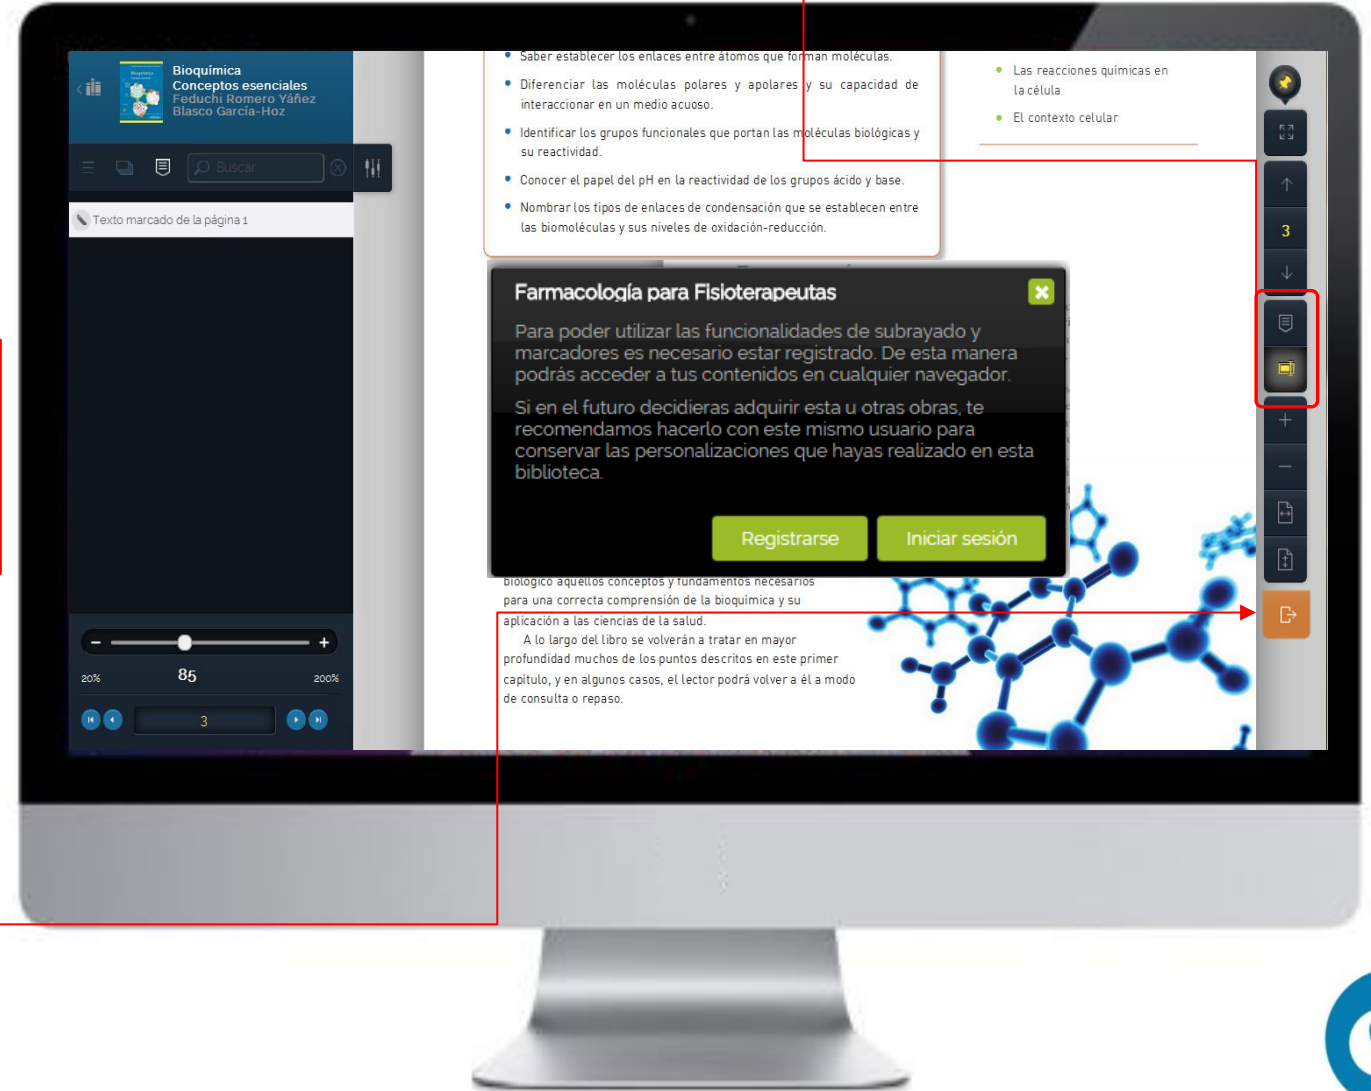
Bioquímica
Conceptos esenciales
Feduchi Romero Yáñez
Blasco García-Hoz

Buscar

Texto marcado de la página 1

20%
85
200%

3

• Saber establecer los enlaces entre átomos que forman moléculas.
• Diferenciar las moléculas polares y apolares y su capacidad de interaccionar en un medio acuoso.
• Identificar los grupos funcionales que portan las moléculas biológicas y su reactividad.
• Conocer el papel del pH en la reactividad de los grupos ácido y base.
• Nombrar los tipos de enlaces de condensación que se establecen entre las biomoléculas y sus niveles de oxidación-reducción.

• Las reacciones químicas en la célula
• El contexto celular

Farmacología para Fisioterapeutas

Para poder utilizar las funcionalidades de subrayado y marcadores es necesario estar registrado. De esta manera podrás acceder a tus contenidos en cualquier navegador.

Si en el futuro decidieras adquirir esta u otras obras, te recomendamos hacerlo con este mismo usuario para conservar las personalizaciones que hayas realizado en esta biblioteca.

Registrarse
Iniciar sesión

biológico aquellos conceptos y fundamentos necesarios para una correcta comprensión de la bioquímica y su aplicación a las ciencias de la salud.

A lo largo del libro se volverán a tratar en mayor profundidad muchos de los puntos descritos en este primer capítulo, y en algunos casos, el lector podrá volver a él a modo de consulta o repaso.

3